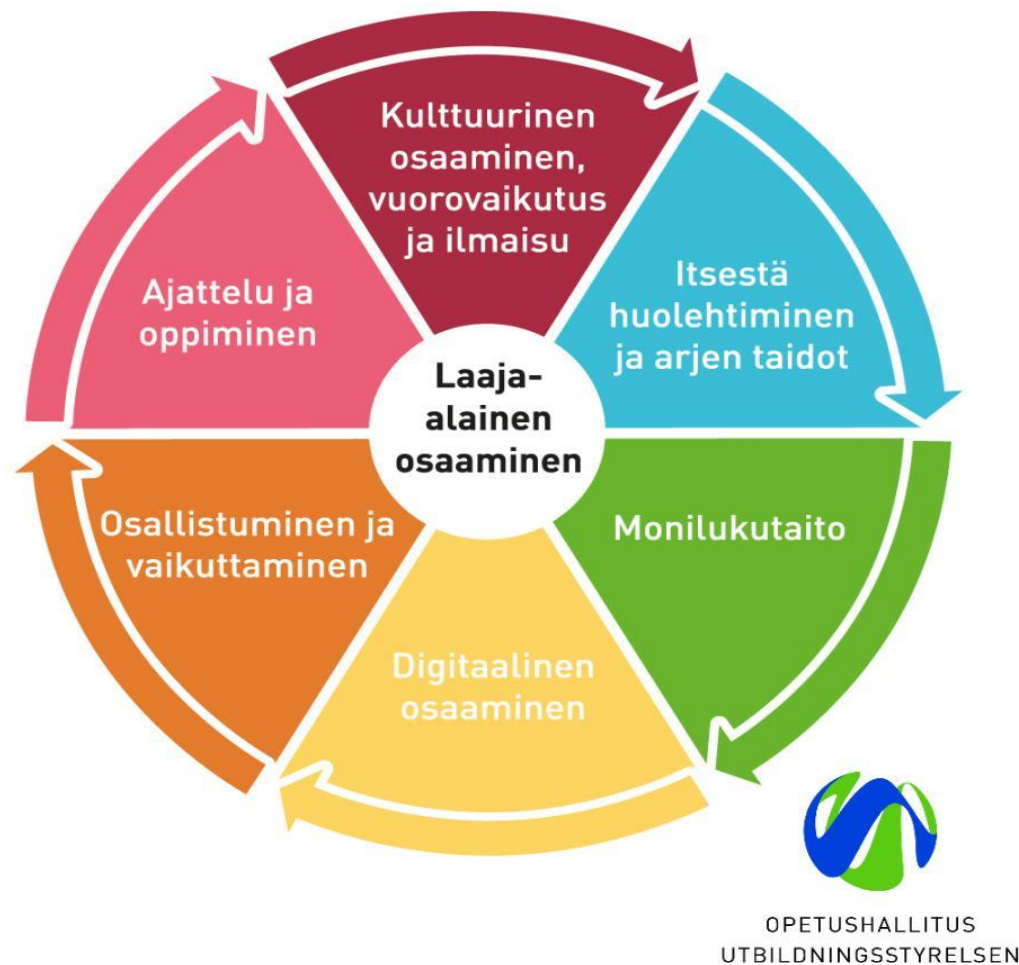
Laaja-alainen osaaminen

Kulttuurinen osaaminen, vuorovaikutus ja ilmaisu

Itsestä huolehtiminen ja arjen taidot

Monilukutaito

Digitaalinen osaaminen

Osallistuminen ja vaikuttaminen

Ajattelu ja oppiminen

OPETUSHALLITUS
UTBILDNINGSSTYRELSEN